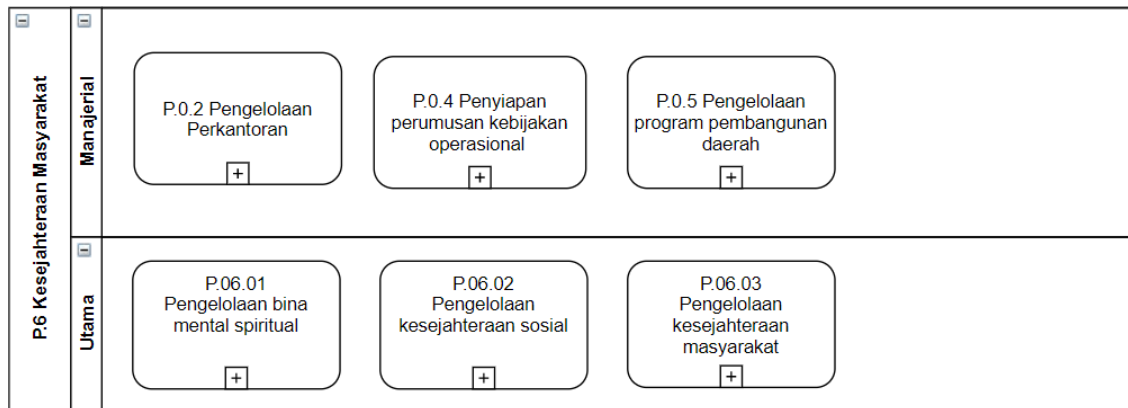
P.6 Kesejahteraan Masyarakat

Manajerial

P.0.2 Pengelolaan Perkantoran

P.0.4 Penyiapan perumusan kebijakan operasional

P.0.5 Pengelolaan program pembangunan daerah

Utama

P.06.01 Pengelolaan bina mental spiritual

P.06.02 Pengelolaan kesejahteraan sosial

P.06.03 Pengelolaan kesejahteraan masyarakat